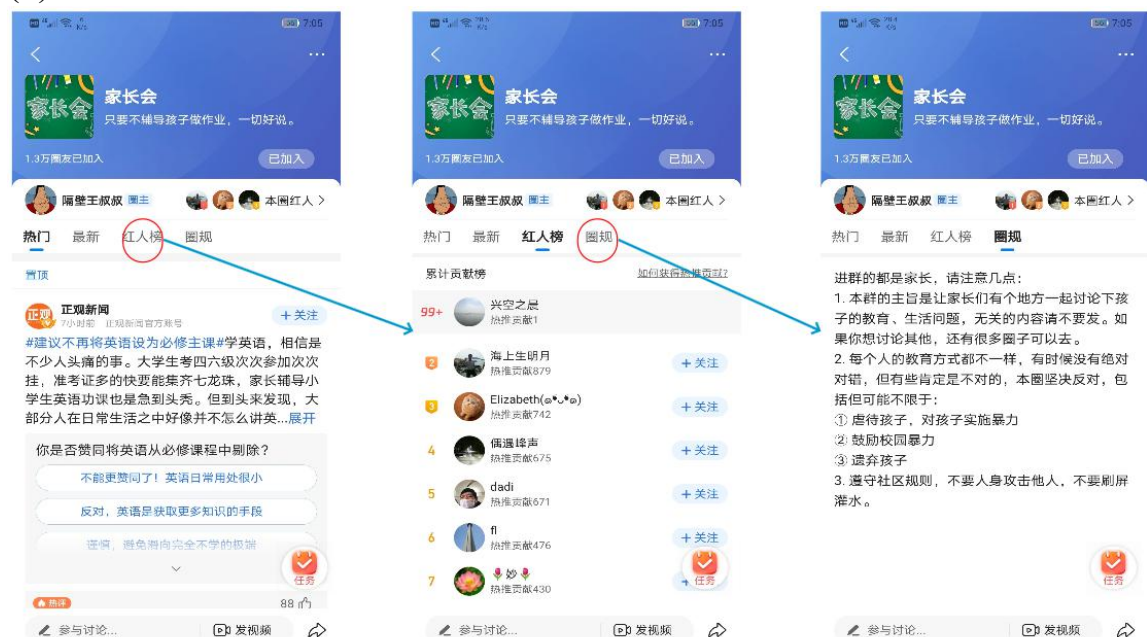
7:05

家长会
只要不辅导孩子做作业，一切好说。
1.3万圈友已加入
已加入
隔壁王叔叔 圈主
本圈红人 >
热门 最新 红人榜 圈规
置顶
正观新闻
7小时前 正观新闻官方账号
+ 关注
#建议不再将英语设为必修主课#学英语，相信是不少人头痛的事。大学生考四六级次次参加次次挂，准考证多的快要能集齐七龙珠，家长辅导小学生英语功课也是急到头秃。但到头来发现，大部分人在日常生活之中好像并不怎么讲英...展开
你是否赞同将英语从必修课程中剔除？
不能更赞同了！英语日常用处很小
反对，英语是获取更多知识的手段
谨慎，避免再向完全不学的极端
任务
热评
88
参与讨论...
发视频

7:05

家长会
只要不辅导孩子做作业，一切好说。
1.3万圈友已加入
已加入
隔壁王叔叔 圈主
本圈红人 >
热门 最新 红人榜 圈规
累计贡献榜
如何获得贡献值？
99+ 兴空之晨
热推贡献1
2 海上生明月
热推贡献879
+ 关注
3 Elizabeth(๑•ᴗ•๑)
热推贡献742
+ 关注
4 偶遇峰声
热推贡献675
+ 关注
5 dadi
热推贡献671
+ 关注
6 fl
热推贡献476
+ 关注
7 🌷妙🌷
热推贡献430
任务
参与讨论...
发视频

7:05

家长会
只要不辅导孩子做作业，一切好说。
1.3万圈友已加入
已加入
隔壁王叔叔 圈主
本圈红人 >
热门 最新 红人榜 圈规
进群的都是家长，请注意几点：
1. 本群的主旨是让家长们有个地方一起讨论下孩子的教育、生活问题，无关的内容请不要发。如果你想讨论其他，还有很多圈子可以去。
2. 每个人的教育方式都不一样，有时候没有绝对对错，但有些肯定是不对的，本圈坚决反对，包括但可能不限于：
① 虐待孩子，对孩子实施暴力
② 鼓励校园暴力
③ 遗弃孩子
3. 遵守社区规则，不要人身攻击他人，不要刷屏灌水。
任务
参与讨论...
发视频